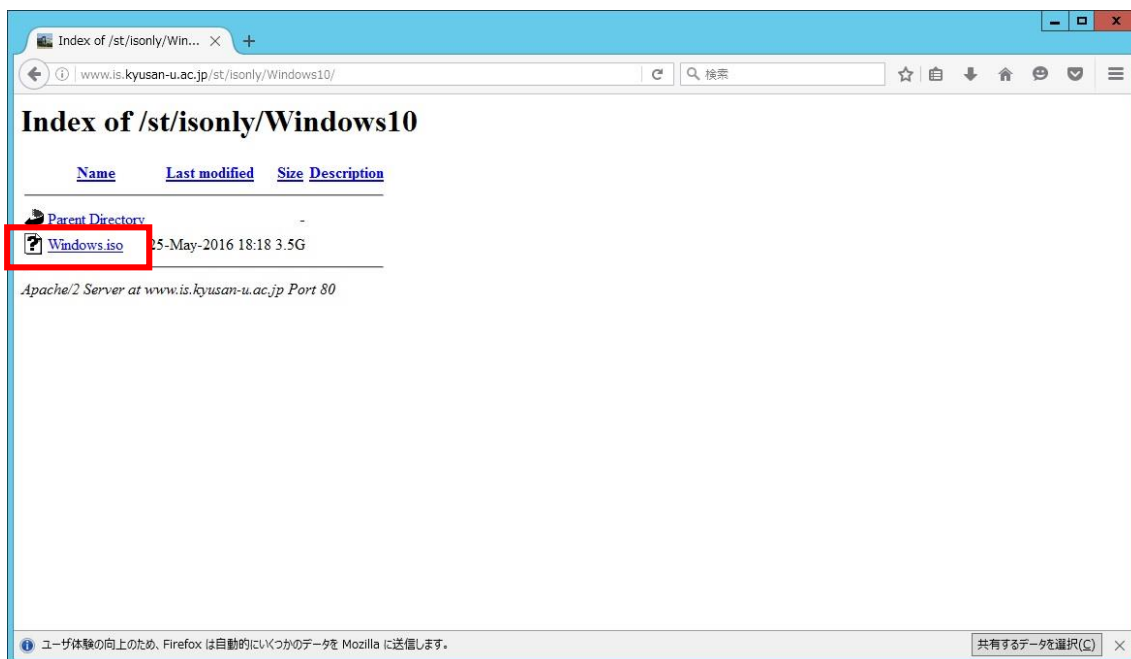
Index of /st/isonly/Win... ×

www.is.kyusan-u.ac.jp/st/isonly/Windows10/

検索

# Index of /st/isonly/Windows10

| Name | Last modified | Size | Description |
|---|---|---|---|
| Parent Directory | | - | |
| Windows.iso | 25-May-2016 18:18 | 3.5G | |

*Apache/2 Server at www.is.kyusan-u.ac.jp Port 80*

ユーザ体験の向上のため、Firefox は自動的にいくつかのデータを Mozilla に送信します。

共有するデータを選択(C)